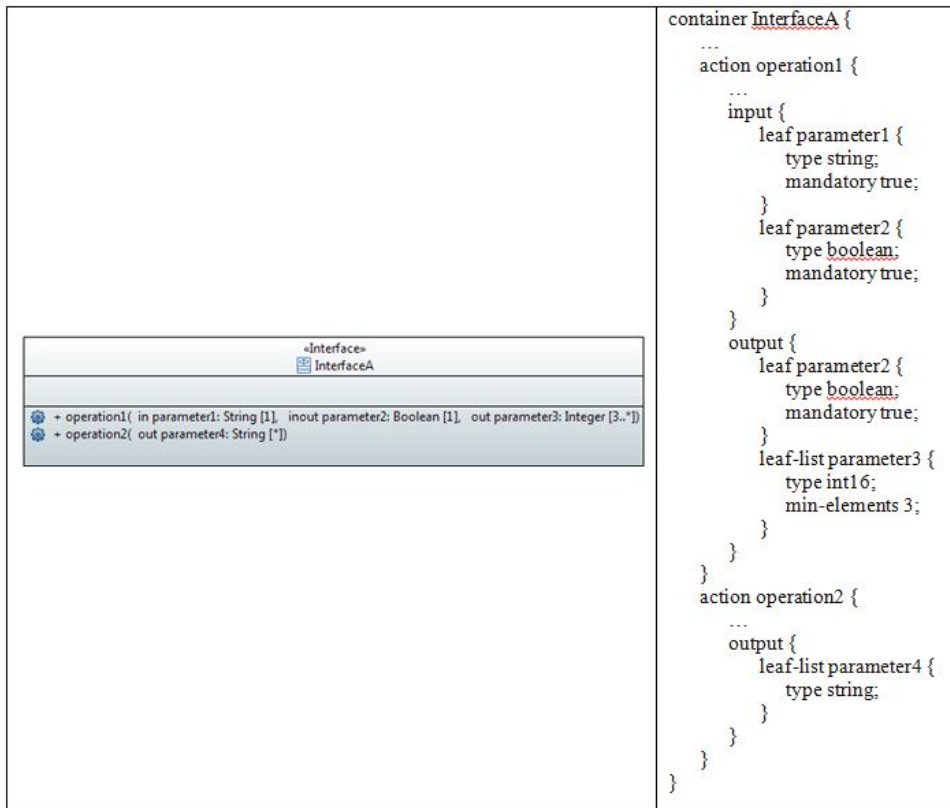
«Interface»
InterfaceA

+ operation1( in parameter1: String [1], inout parameter2: Boolean [1], out parameter3: Integer [3..*])
+ operation2( out parameter4: String [*])

container InterfaceA {
…
action operation1 {
…
input {
leaf parameter1 {
type string;
mandatory true;
}
leaf parameter2 {
type boolean;
mandatory true;
}
}
output {
leaf parameter2 {
type boolean;
mandatory true;
}
leaf-list parameter3 {
type int16;
min-elements 3;
}
}
}
action operation2 {
…
output {
leaf-list parameter4 {
type string;
}
}
}
}